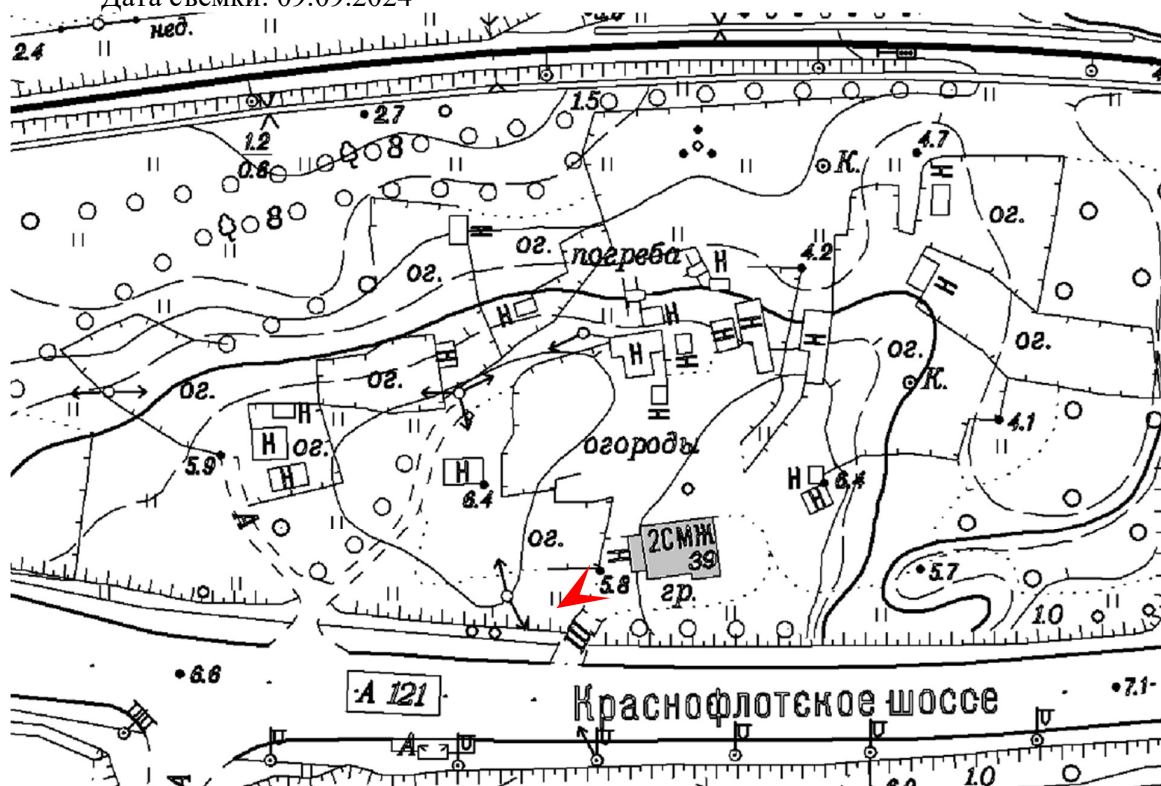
Дата съемки: 09.09.2024

нед.
2.4
2.7
1.5
1.2
0.8
4.7
К.
ог.
ог.
погреба
4.2
Н
Н
Н
Н
Н
Н
Н
ог.
ог.
ог.
ог.
К.
4.1
5.9
Н
ог.
Н
огороды
Н
6.4
Н
6.4
ог.
2СМЖ
39
5.8
гр.
5.7
1.0
6.6
А 121
Краснофлотское шоссе
7.1
1.0